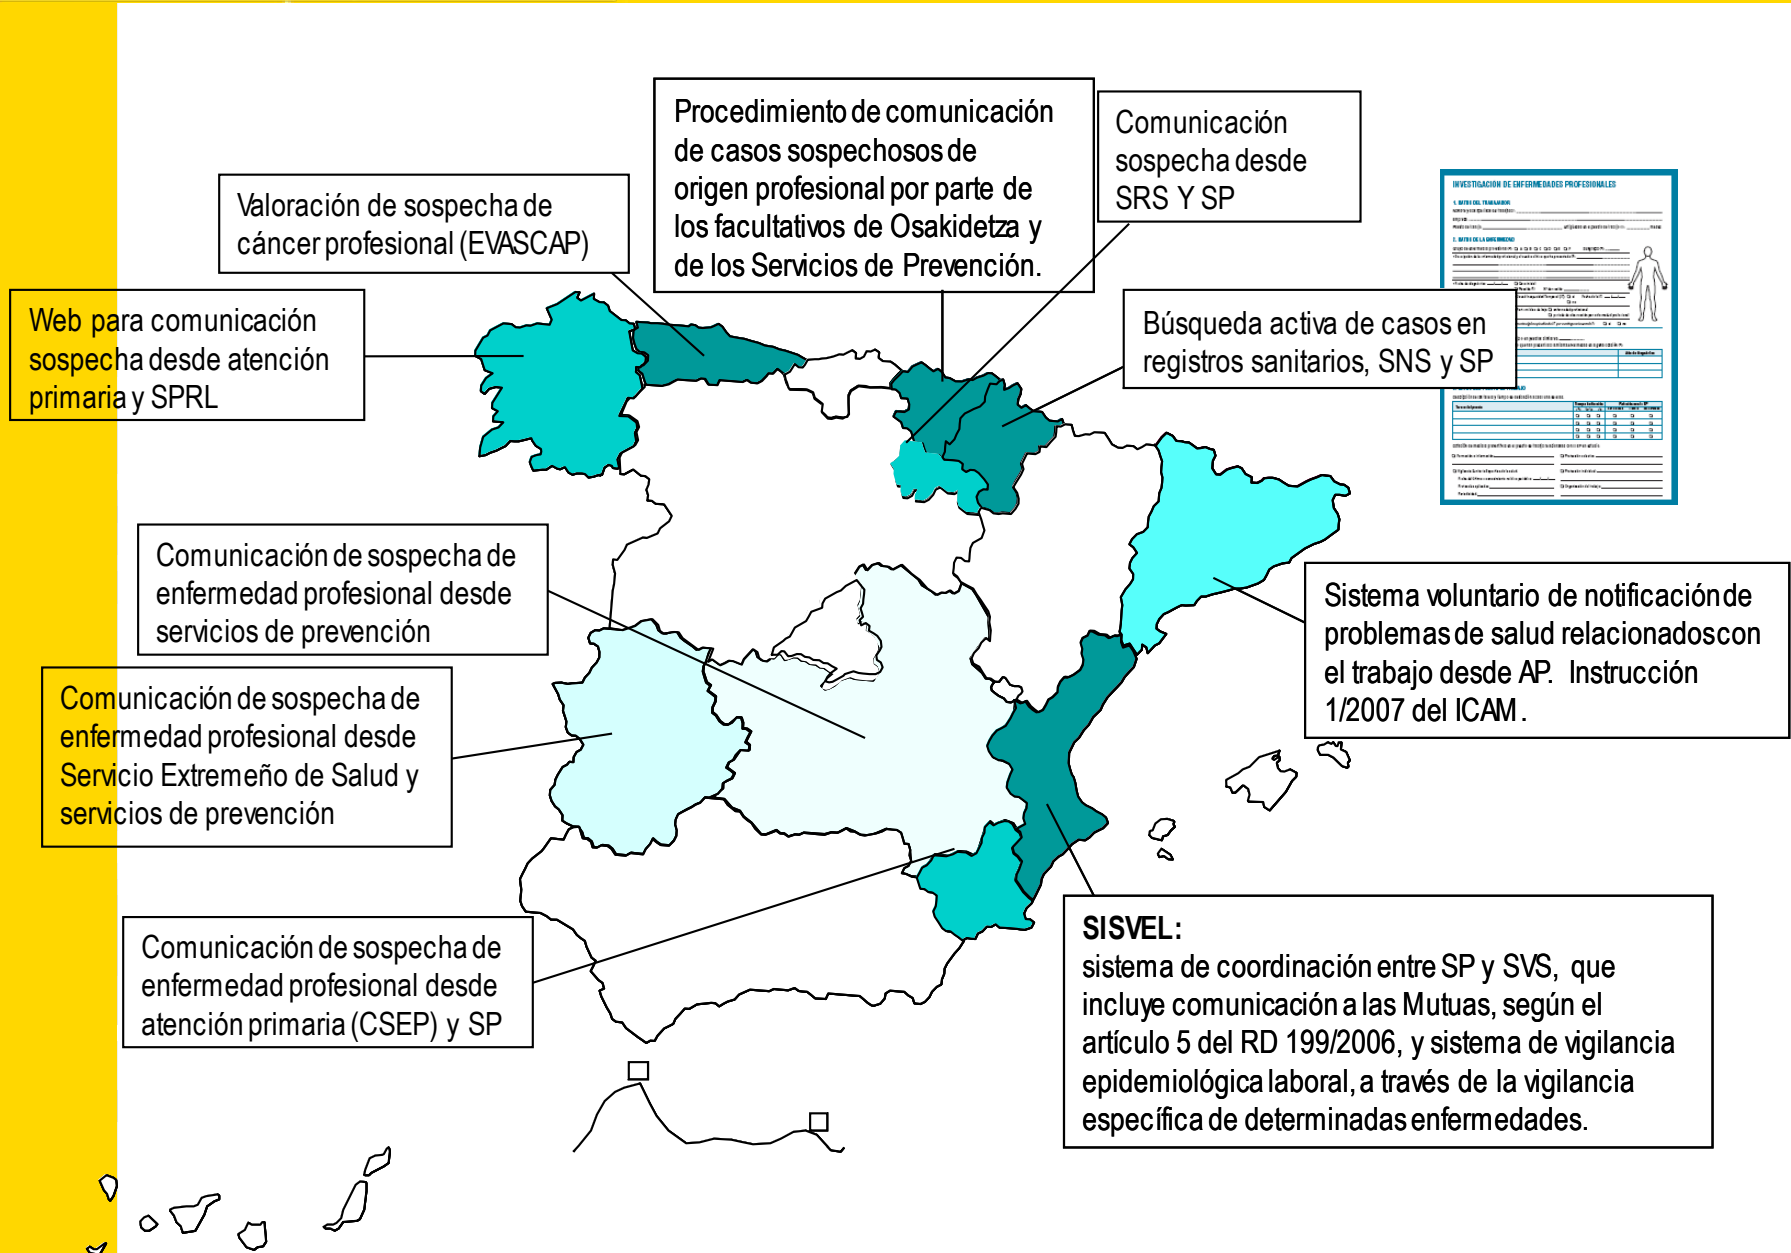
Valoración de sospecha de cáncer profesional (EVASCAP)

Procedimiento de comunicación de casos sospechosos de origen profesional por parte de los facultativos de Osakidetza y de los Servicios de Prevención.

Comunicación sospecha desde SRS Y SP

INVESTIGACIÓN DE ENFERMEDADES PROFESIONALES

Web para comunicación sospecha desde atención primaria y SPRL

Búsqueda activa de casos en registros sanitarios, SNS y SP

Comunicación de sospecha de enfermedad profesional desde servicios de prevención

Sistema voluntario de notificación de problemas de salud relacionados con el trabajo desde AP. Instrucción 1/2007 del ICAM.

Comunicación de sospecha de enfermedad profesional desde Servicio Extremeño de Salud y servicios de prevención

Comunicación de sospecha de enfermedad profesional desde atención primaria (CSEP) y SP

SISVEL:
sistema de coordinación entre SP y SVS, que incluye comunicación a las Mutuas, según el artículo 5 del RD 199/2006, y sistema de vigilancia epidemiológica laboral, a través de la vigilancia específica de determinadas enfermedades.